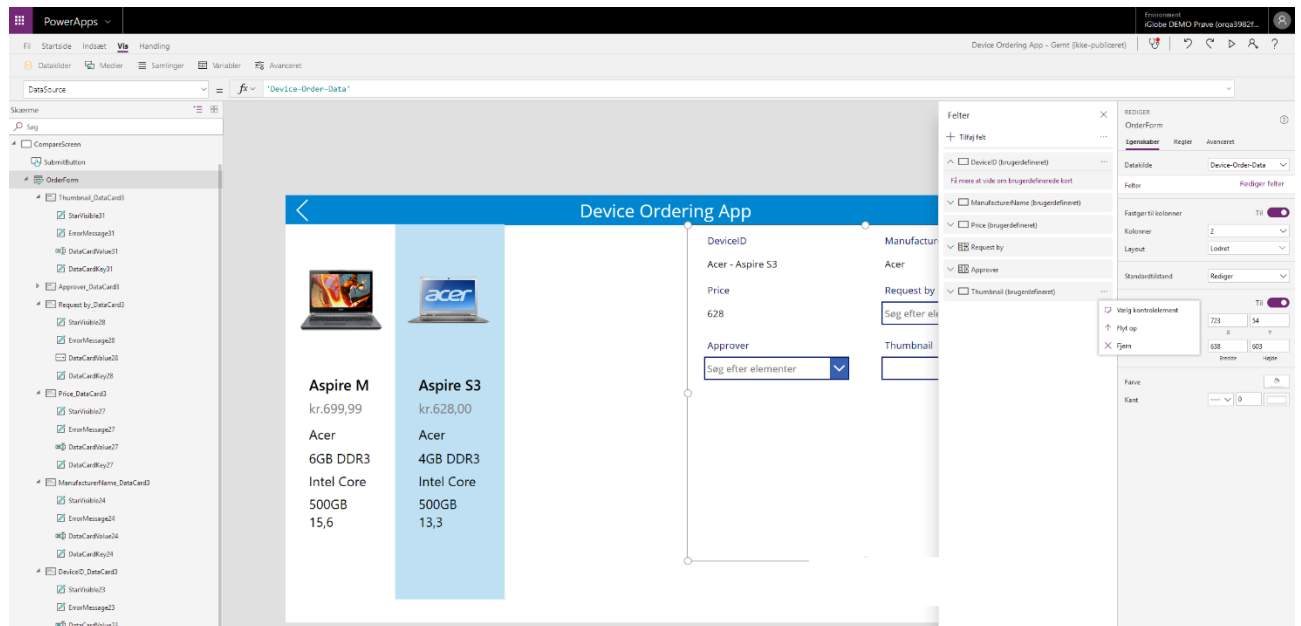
PowerApps

Environment
iGlobe DEMO Prøve (orqa3982f...

Fil Startside Indsæt Vis Handling

Device Ordering App - Gemt (ikke-publiceret)

Datakilder Medier Samlinger Variabler Avanceret

DataSource

= fx 'Device-Order-Data'

Skærme

Søg

CompareScreen
SubmitButton
OrderForm
Thumbnail_DataCard3
StarVisible31
ErrorMessage31
DataCardValue31
DataCardKey31
Approver_DataCard3
Request by_DataCard3
StarVisible28
ErrorMessage28
DataCardValue28
DataCardKey28
Price_DataCard3
StarVisible27
ErrorMessage27
DataCardValue27
DataCardKey27
ManufacturerName_DataCard3
StarVisible24
ErrorMessage24
DataCardValue24
DataCardKey24
DeviceID_DataCard3
StarVisible23
ErrorMessage23
DataCardValue23

Device Ordering App

Aspire M
kr.699,99
Acer
6GB DDR3
Intel Core
500GB
15,6

Aspire S3
kr.628,00
Acer
4GB DDR3
Intel Core
500GB
13,3

DeviceID
Acer - Aspire S3
Price
628
Approver
Søg efter elementer

Manufactur
Acer
Request by
Søg efter ele
Thumbnail

Felter
Tilføj felt
DeviceID (brugerdefineret)
Få mere at vide om brugerdefinerede kort
ManufacturerName (brugerdefineret)
Price (brugerdefineret)
Request by
Approver
Thumbnail (brugerdefineret)

Vælg kontrolelement
Flyt op
Fjern

REDIGER
OrderForm
Egenskaber Regler Avanceret
Datakilde Device-Order-Data
Felter Rediger felter
Fastgør til kolonner Til
Kolonner 2
Layout Lodret
Standardtilstand Rediger
Til
723 54
X Y
638 603
Bredde Højde
Farve
Kant 0